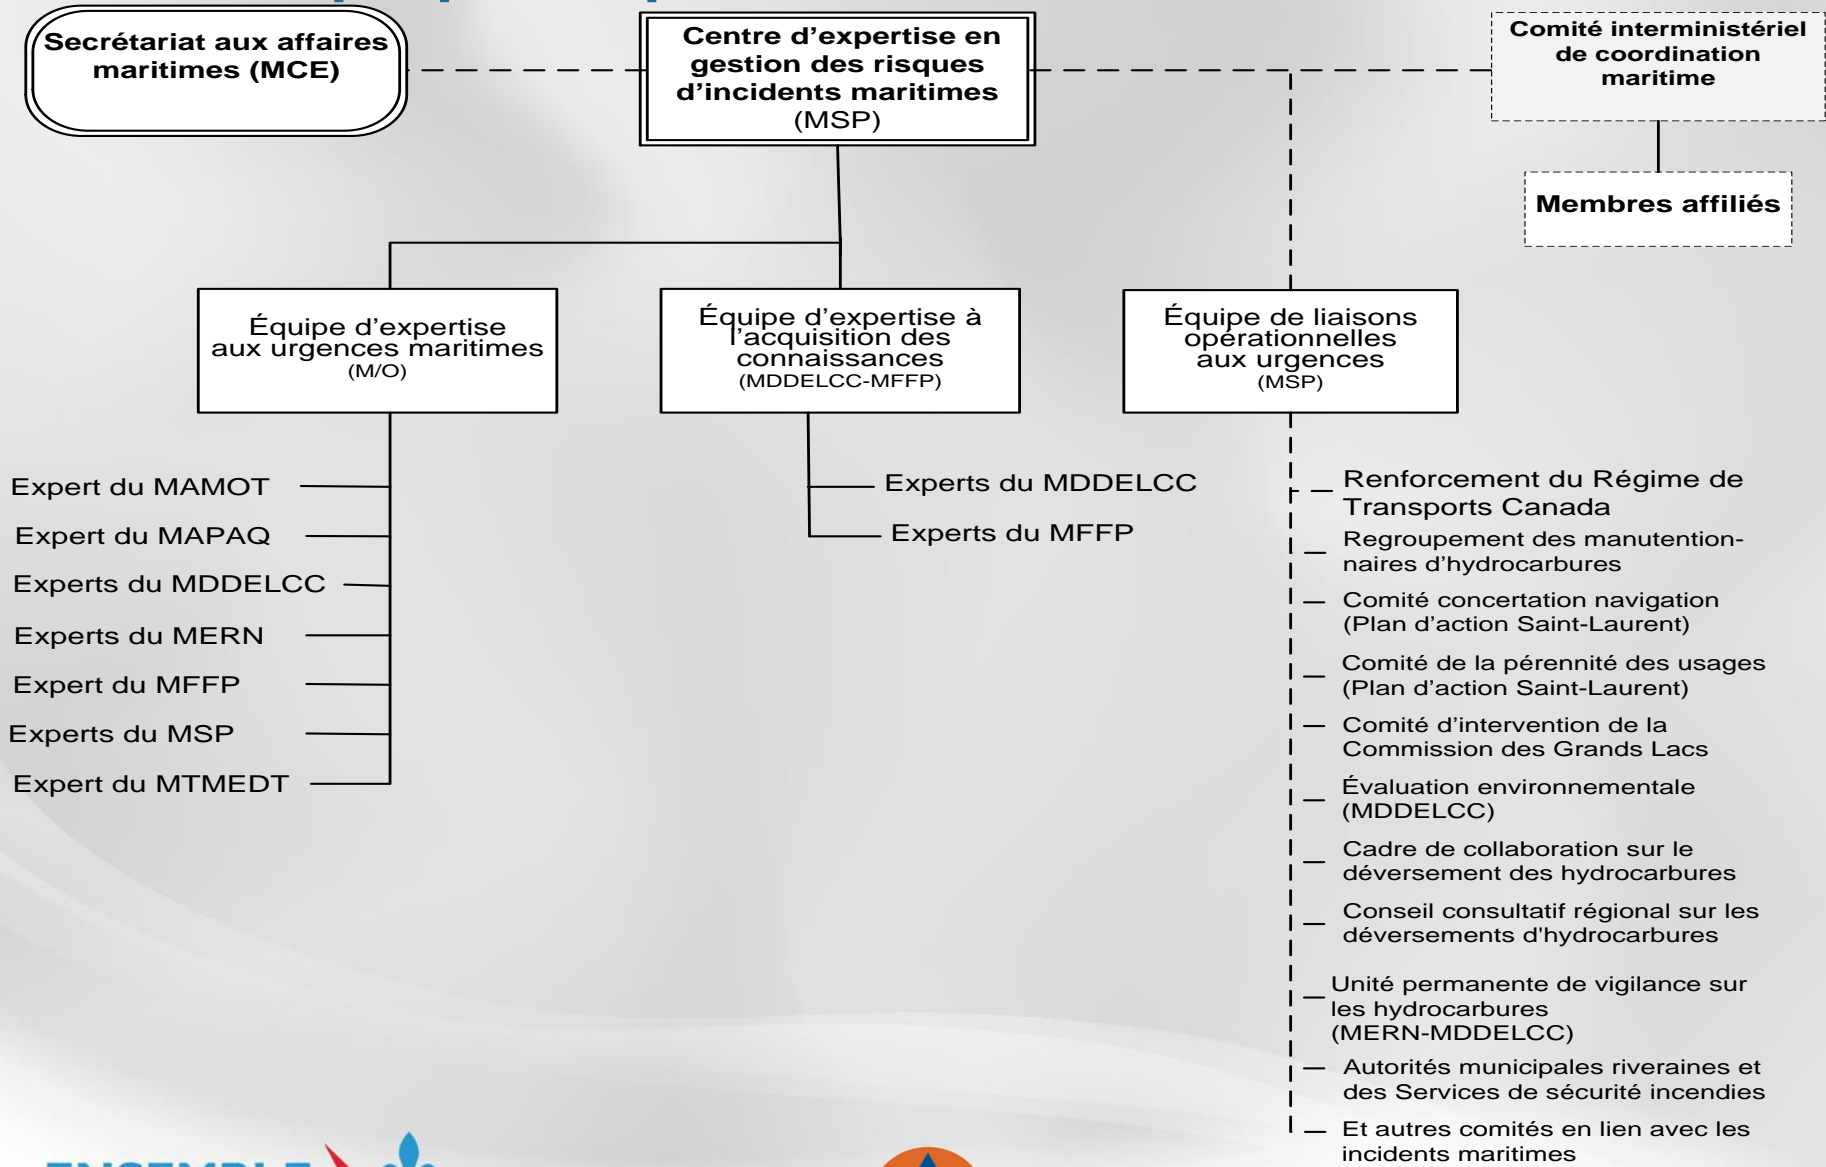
Secrétariat aux affaires maritimes (MCE)

Centre d'expertise en gestion des risques d'incidents maritimes (MSP)

Comité interministériel de coordination maritime

Membres affiliés

Équipe d'expertise aux urgences maritimes (M/O)

Équipe d'expertise à l'acquisition des connaissances (MDDELCC-MFFP)

Équipe de liaisons opérationnelles aux urgences (MSP)

Expert du MAMOT
Expert du MAPAQ
Experts du MDDELCC
Experts du MERN
Expert du MFFP
Experts du MSP
Expert du MTMEDT

Experts du MDDELCC
Experts du MFFP

Renforcement du Régime de Transports Canada
Regroupement des manutentionnaires d'hydrocarbures
Comité concertation navigation (Plan d'action Saint-Laurent)
Comité de la pérennité des usages (Plan d'action Saint-Laurent)
Comité d'intervention de la Commission des Grands Lacs
Évaluation environnementale (MDDELCC)
Cadre de collaboration sur le déversement des hydrocarbures
Conseil consultatif régional sur les déversements d'hydrocarbures
Unité permanente de vigilance sur les hydrocarbures (MERN-MDDELCC)
Autorités municipales riveraines et des Services de sécurité incendies
Et autres comités en lien avec les incidents maritimes

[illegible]